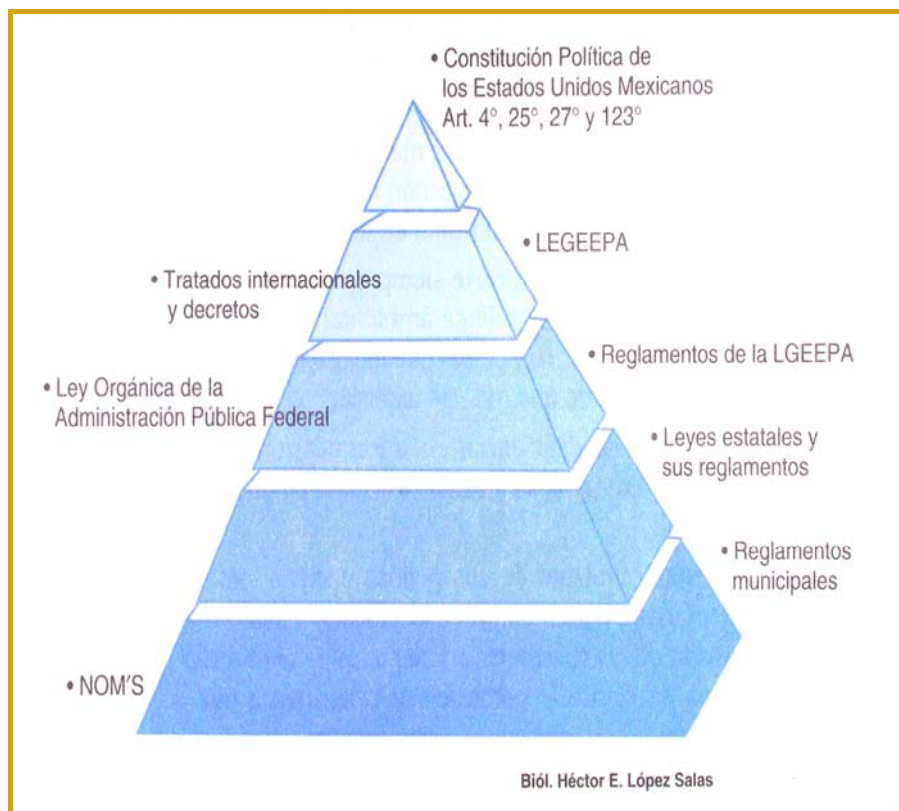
• Constitución Política de los Estados Unidos Mexicanos Art. 4°, 25°, 27° y 123°

• LEGEEPA

• Tratados internacionales y decretos

• Reglamentos de la LGEEPA

• Ley Orgánica de la Administración Pública Federal

• Leyes estatales y sus reglamentos

• Reglamentos municipales

• NOM'S

Biól. Héctor E. López Salas